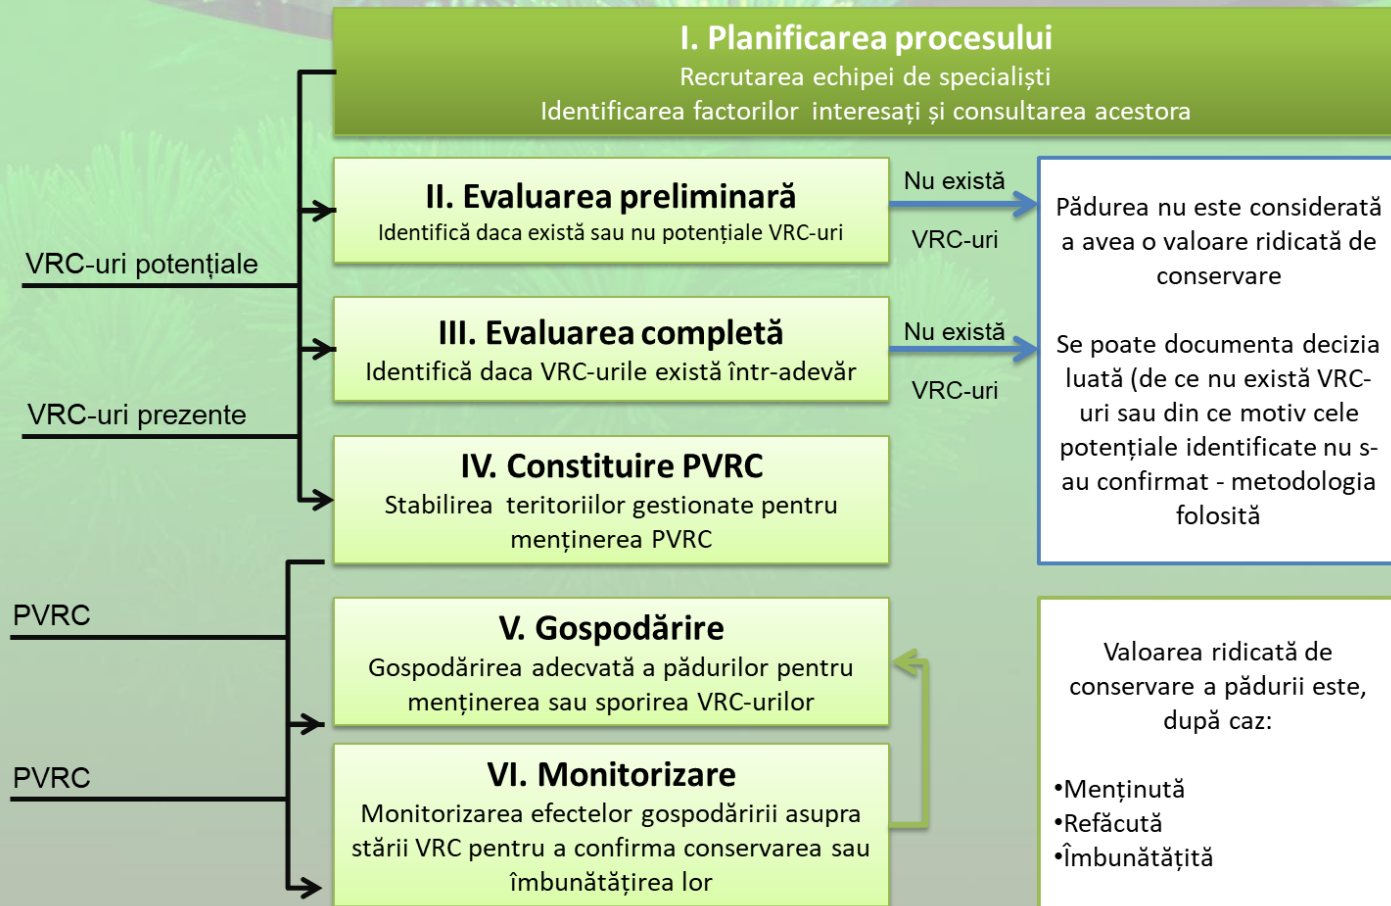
I. Planificarea procesului
Recrutarea echipei de specialiști
Identificarea factorilor interesați și consultarea acestora

II. Evaluarea preliminară
Identifică daca există sau nu potențiale VRC-uri

Nu există VRC-uri

Pădurea nu este considerată a avea o valoare ridicată de conservare

Se poate documenta decizia luată (de ce nu există VRC-uri sau din ce motiv cele potențiale identificate nu s-au confirmat - metodologia folosită

VRC-uri potențiale

III. Evaluarea completă
Identifică daca VRC-urile există într-adevăr

Nu există VRC-uri

VRC-uri prezente

IV. Constituire PVRC
Stabilirea teritoriilor gestionate pentru menținerea PVRC

PVRC

V. Gospodărire
Gospodărirea adecvată a pădurilor pentru menținerea sau sporirea VRC-urilor

Valoarea ridicată de conservare a pădurii este, după caz:

•Menținută
•Refăcută
•Îmbunătățită

PVRC

VI. Monitorizare
Monitorizarea efectelor gospodăririi asupra stării VRC pentru a confirma conservarea sau îmbunătățirea lor